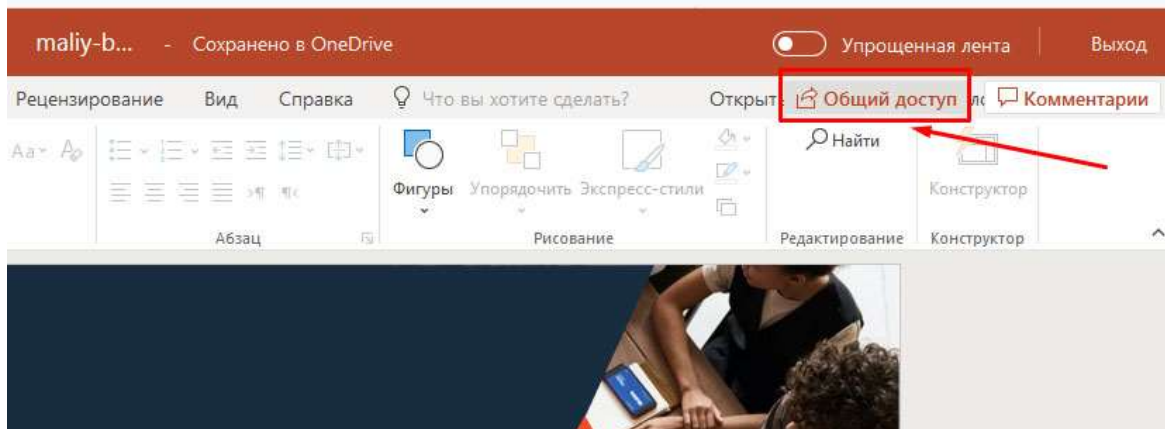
maliy-b... - Сохранено в OneDrive

Упрощенная лента

Выход

Рецензирование Вид Справка Что вы хотите сделать? Открыт Общий доступ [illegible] Комментарии

Фигуры Упорядочить Экспресс-стили

Найти

Конструктор

Абзац Рисование Редактирование Конструктор